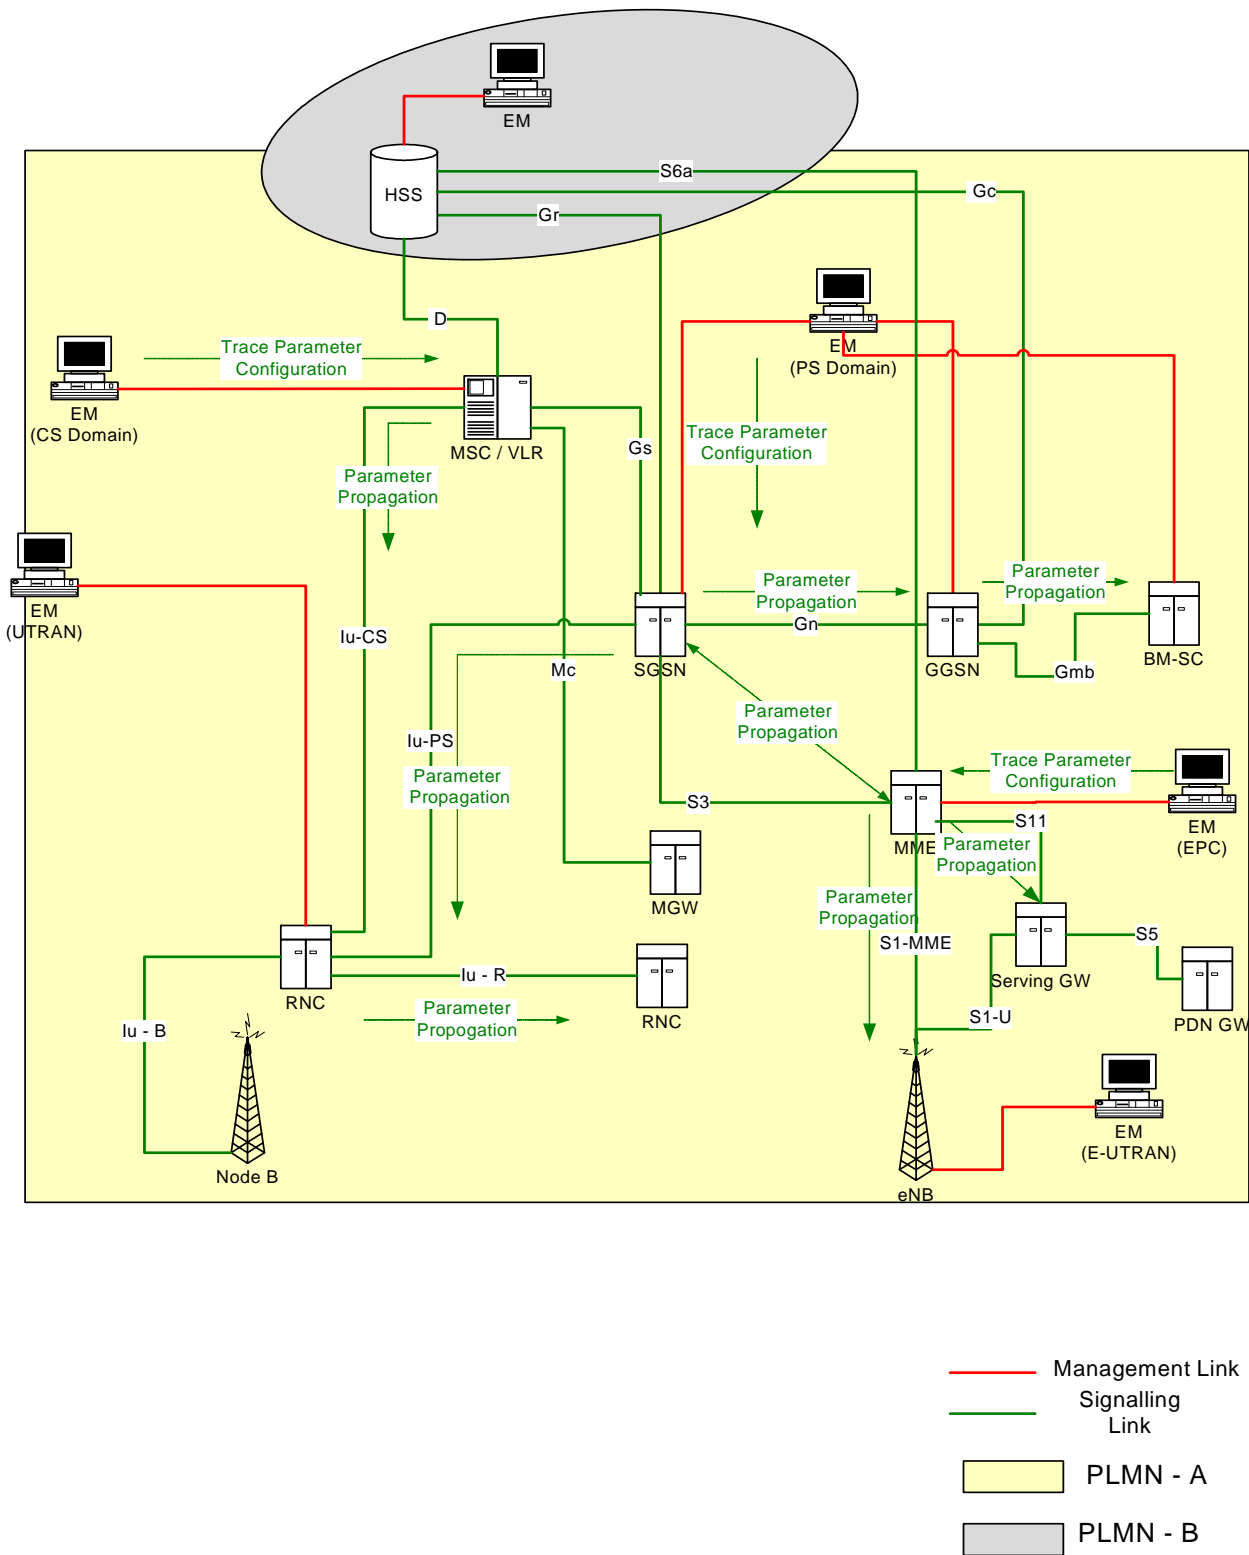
EM

HSS

S6a

Gc

Gr

EM
(PS Domain)

D

Trace Parameter Configuration

EM
(CS Domain)

MSC / VLR

Gs

Trace Parameter Configuration

Parameter Propagation

EM
(UTRAN)

Parameter Propagation

Parameter Propagation

Iu-CS

Gn

SGSN

GGSN

Gmb

BM-SC

Mc

Iu-PS

Parameter Propagation

Parameter Propagation

Trace Parameter Configuration

S3

EM
(EPC)

S11

MME

Parameter Propagation

MGW

Parameter Propagation

S1-MME

S5

Serving GW

PDN GW

RNC

Iu - R

RNC

Iu - B

Parameter Propogation

S1-U

EM
(E-UTRAN)

Node B

eNB

Management Link

Signalling Link

PLMN - A

PLMN - B